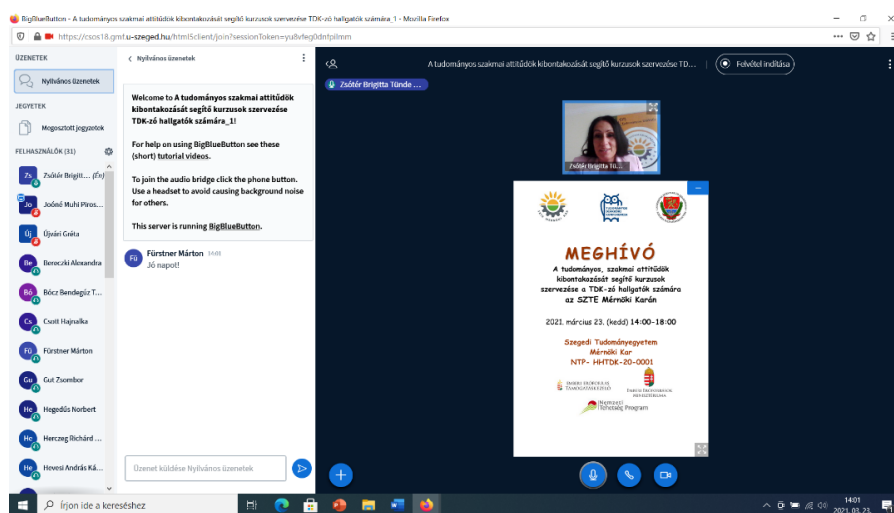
BigBlueButton - A tudományos szakmai attitűdök kibontakozását segítő kurzusok szervezése TDK-zó hallgatók számára_1 - Mozilla Firefox

https://csos18.gmf.u-szeged.hu/html5client/join?sessionToken=yu8vfeg0dnfpilmm

ÜZENETEK
Nyilvános üzenetek
JEGYZETEK
Megosztott jegyzetek
FELHASZNÁLÓK (31)
Zs Zsótér Brigitt... (Én)
Jo Jooné Muhi Piros...
Új Újvári Gréta
Be Beroczki Alexandra
Bó Bócz Bendegúz T...
Cs CsoIt Hajnalka
Fü Fürstner Márton
Gu Gut Zsombor
He Hegedűs Norbert
He Herczeg Richárd ...
He Hevesi András Ká...

< Nyilvános üzenetek

Welcome to A tudományos szakmai attitűdök kibontakozását segítő kurzusok szervezése TDK-zó hallgatók számára_1!

For help on using BigBlueButton see these (short) tutorial videos.

To join the audio bridge click the phone button. Use a headset to avoid causing background noise for others.

This server is running BigBlueButton.

Fü Fürstner Márton 14:01
Jó napot!

Üzenet küldése Nyilvános üzenetek

A tudományos szakmai attitűdök kibontakozását segítő kurzusok szervezése TDK...
Felvétel indítása
Zsótér Brigitta Tünde ...
Zsótér Brigitta Tü...

MEGHÍVÓ
A tudományos, szakmai attitűdök kibontakozását segítő kurzusok szervezése a TDK-zó hallgatók számára az SZTE Mérnöki Karán

2021. március 23. (kedd) 14:00-18:00

Szegedi Tudományegyetem
Mérnöki Kar
NTP- HHTDK-20-0001

Nemzeti Tehetség Program

Írjon ide a kereséshez
14:01
2021. 03. 23.